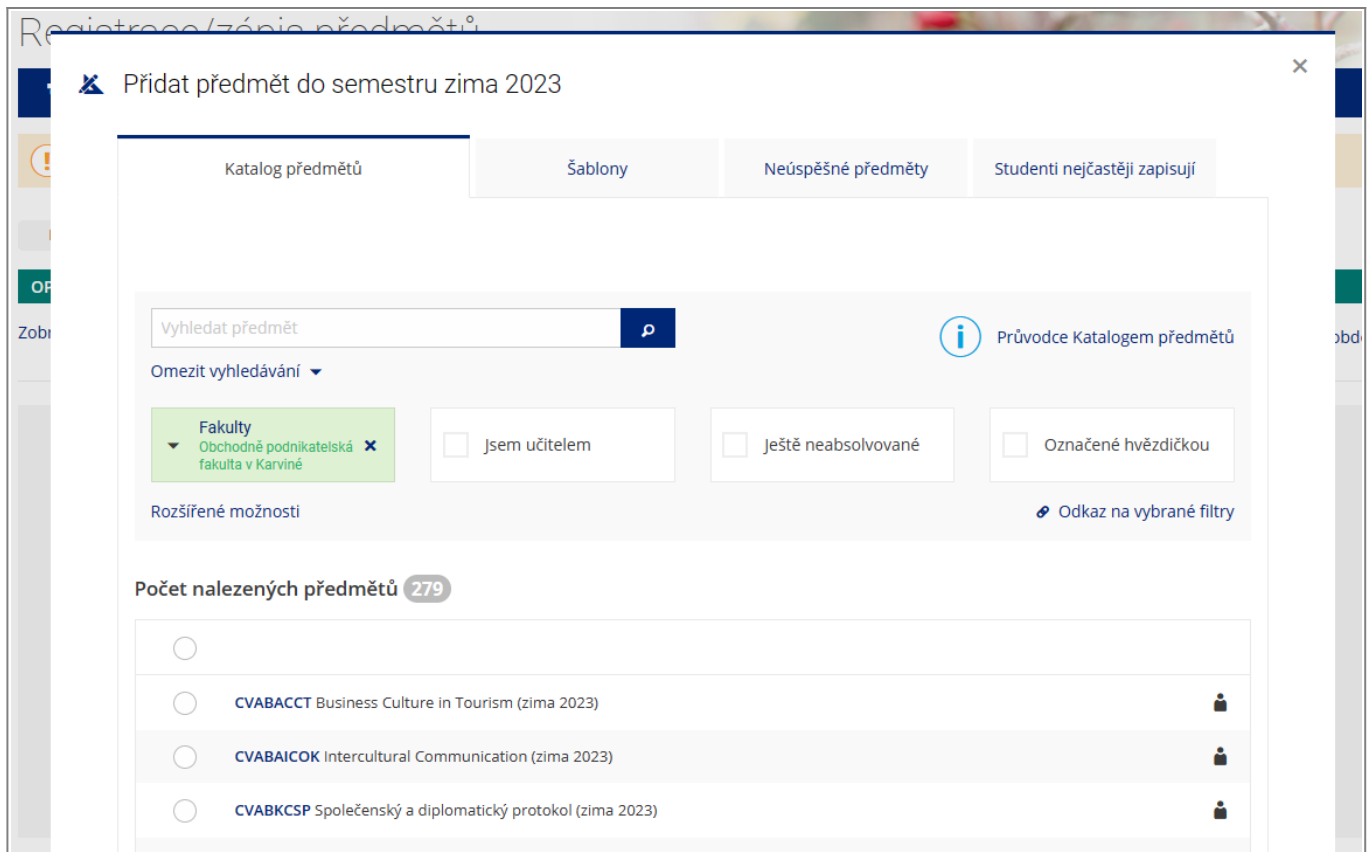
Registrace/zápis předmětů

OP

Zobr

obdo

Přidat předmět do semestru zima 2023

×

Katalog předmětů

Šablony

Neúspěšné předměty

Studenti nejčastěji zapisují

Vyhledat předmět

Průvodce Katalogem předmětů

Omezit vyhledávání

Fakulty
Obchodně podnikatelská fakulta v Karviné ×

Jsem učitelem

Ještě neabsolvované

Označené hvězdičkou

Rozšířené možnosti

Odkaz na vybrané filtry

Počet nalezených předmětů 279

CVABACCT Business Culture in Tourism (zima 2023)

CVABAICOK Intercultural Communication (zima 2023)

CVABKCSP Společenský a diplomatický protokol (zima 2023)